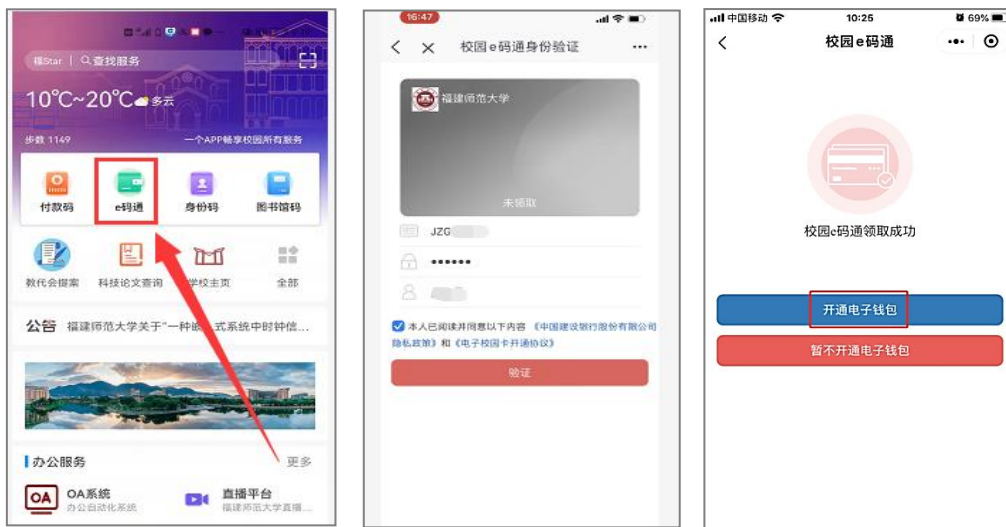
福Star 查找服务

10℃~20℃ 多云

步数 1149 一个APP畅享校园所有服务

付款码 e码通 身份码 图书馆码

教代会提案 科技论文查询 学校主页 全部

公告 福建师范大学关于"一种跨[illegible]式系统中时钟信...

办公服务 更多

OA OA系统 办公自动化系统

直播平台 福建师范大学直播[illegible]

16:47

校园e码通身份验证

福建师范大学

未领取

JZG

••••••

本人已阅读并同意以下内容《中国建设银行股份有限公司隐私政策》和《电子校园卡开通协议》

验证

中国移动 10:25 69%

校园e码通

校园e码通领取成功

开通电子钱包

暂不开通电子钱包